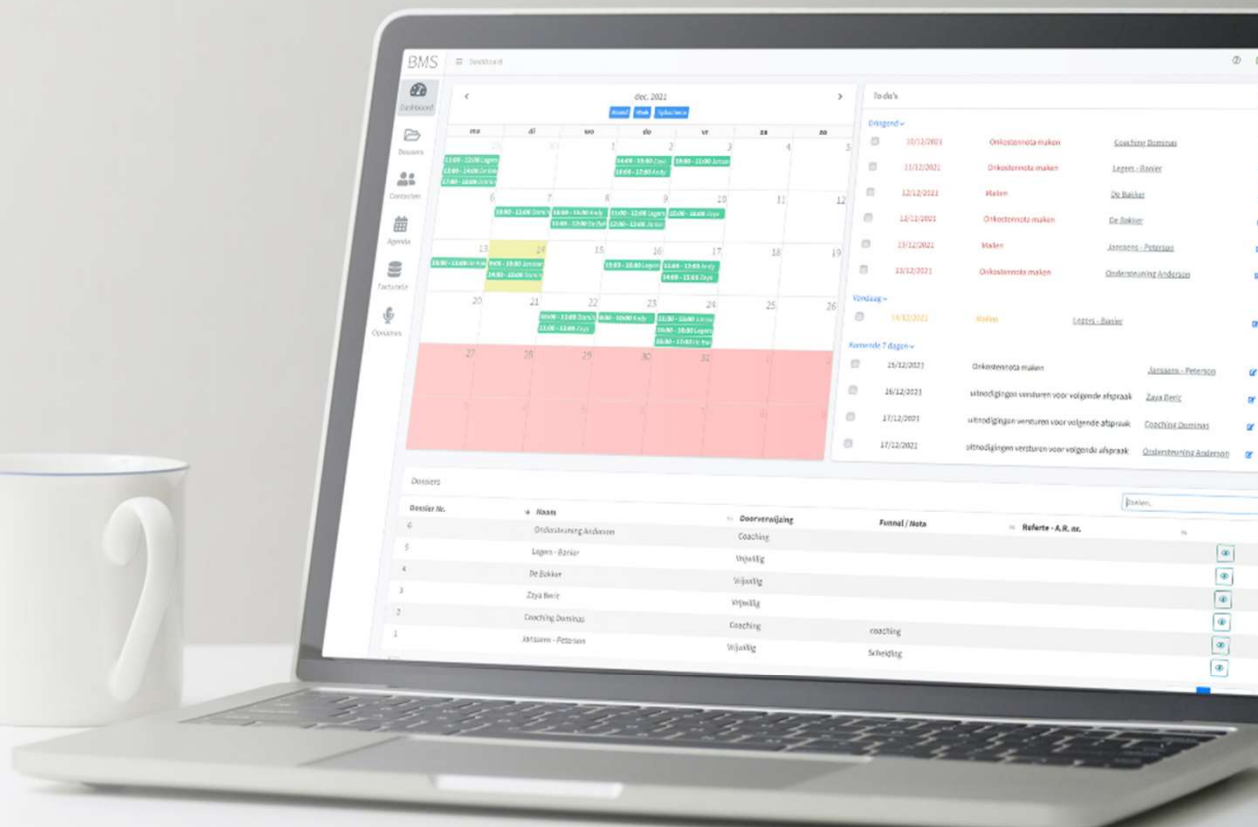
BMS Dashboard

Dashboard
Dossiers
Contacten
Agenda
Facturatie
Opnames

dec. 2021

| ma | di | wo | do | vr | za | zo |
|---|---|---|---|---|---|---|
| 29 | 30 | 1 | 2 | 3 | 4 | 5 |
| 6 | 7 | 8 | 9 | 10 | 11 | 12 |
| 13 | 14 | 15 | 16 | 17 | 18 | 19 |
| 20 | 21 | 22 | 23 | 24 | 25 | 26 |
| 27 | 28 | 29 | 30 | 31 | 1 | 2 |
| 3 | 4 | 5 | 6 | 7 | 8 | 9 |

To do's

Dringend

| | Datum | Taak | Dossier |
|---|---|---|---|
| | 10/12/2021 | Onkostennota maken | Coaching Dominas |
| | 11/12/2021 | Onkostennota maken | Legers - Banier |
| | 12/12/2021 | Maken | De Bakker |
| | 12/12/2021 | Onkostennota maken | De Bakker |
| | 13/12/2021 | Maken | Janssens - Peterson |
| | 13/12/2021 | Onkostennota maken | Ondersteuning Andersen |

Vandaag

| | 14/12/2021 | Maken | Legers - Banier |

Komende 7 dagen

| | 15/12/2021 | Onkostennota maken | Janssens - Peterson |
| | 16/12/2021 | uitnodigingen versturen voor volgende afspraak | Zaya Beric |
| | 17/12/2021 | uitnodigingen versturen voor volgende afspraak | Coaching Dominas |
| | 17/12/2021 | uitnodigingen versturen voor volgende afspraak | Ondersteuning Andersen |

Dossiers

Zoeken...

| Dossier Nr. | Naam | Doorverwijzing | Funnel / Nota | Referte - A.R. nr. |
|---|---|---|---|---|
| 6 | Ondersteuning Andersen | Coaching | | |
| 5 | Legers - Banier | Vrijwillig | | |
| 4 | De Bakker | Vrijwillig | | |
| 3 | Zaya Beric | Vrijwillig | | |
| 2 | Coaching Dominas | Coaching | coaching | |
| 1 | Janssens - Peterson | Vrijwillig | Scheiding | |